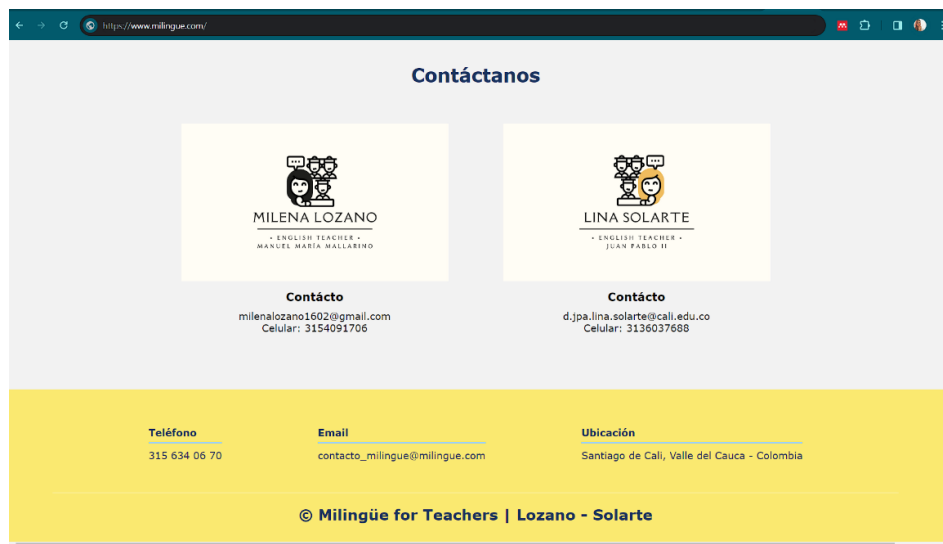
https://www.milingue.com/

Contáctanos

MILENA LOZANO
• ENGLISH TEACHER •
MANUEL MARÍA MALLARINO

Contácto
milenalozano1602@gmail.com
Celular: 3154091706

LINA SOLARTE
• ENGLISH TEACHER •
JUAN PABLO II

Contácto
d.jpa.lina.solarte@cali.edu.co
Celular: 3136037688

Teléfono
315 634 06 70

Email
contacto_milingue@milingue.com

Ubicación
Santiago de Cali, Valle del Cauca - Colombia

© Milingüe for Teachers | Lozano - Solarte